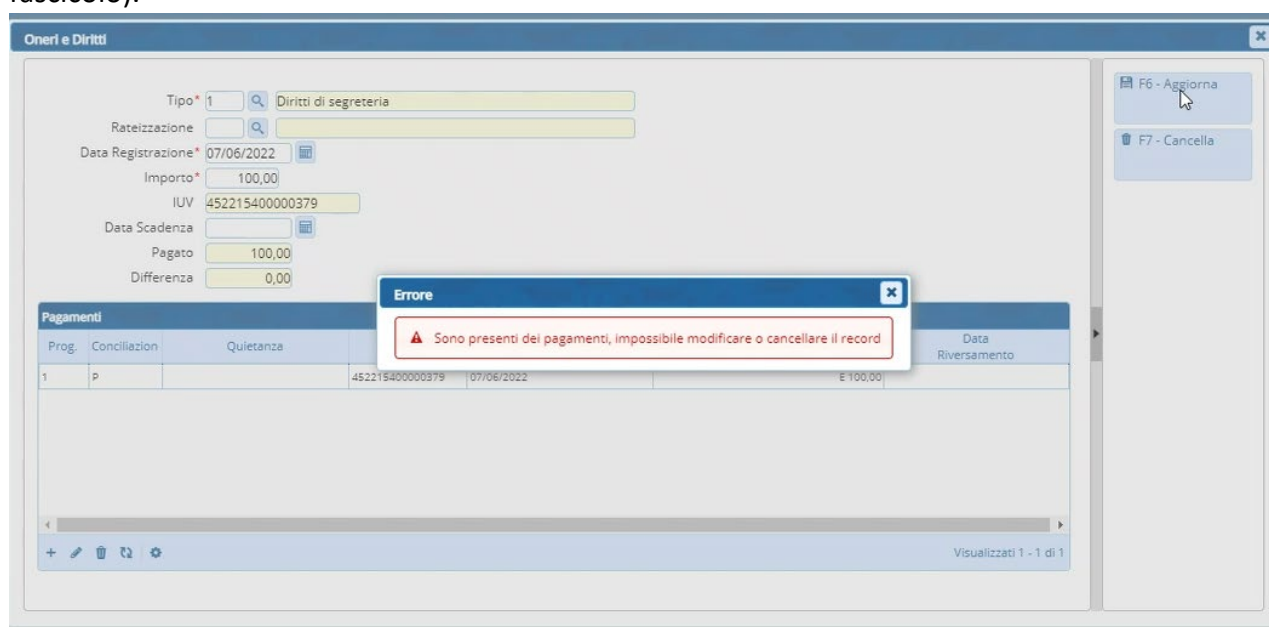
fascicolo).

Oneri e Diritti

Tipo* 1 Diritti di segreteria
Rateizzazione
Data Registrazione* 07/06/2022
Importo* 100,00
IUV 452215400000379
Data Scadenza
Pagato 100,00
Differenza 0,00

F6 - Aggiorna
F7 - Cancella

Errore
Sono presenti dei pagamenti, impossibile modificare o cancellare il record

Pagamenti

| Prog. | Conciliazion | Quietanza | | | | Data Riversamento |
|---|---|---|---|---|---|---|
| 1 | P | | 452215400000379 | 07/06/2022 | E 100,00 | |

Visualizzati 1 - 1 di 1